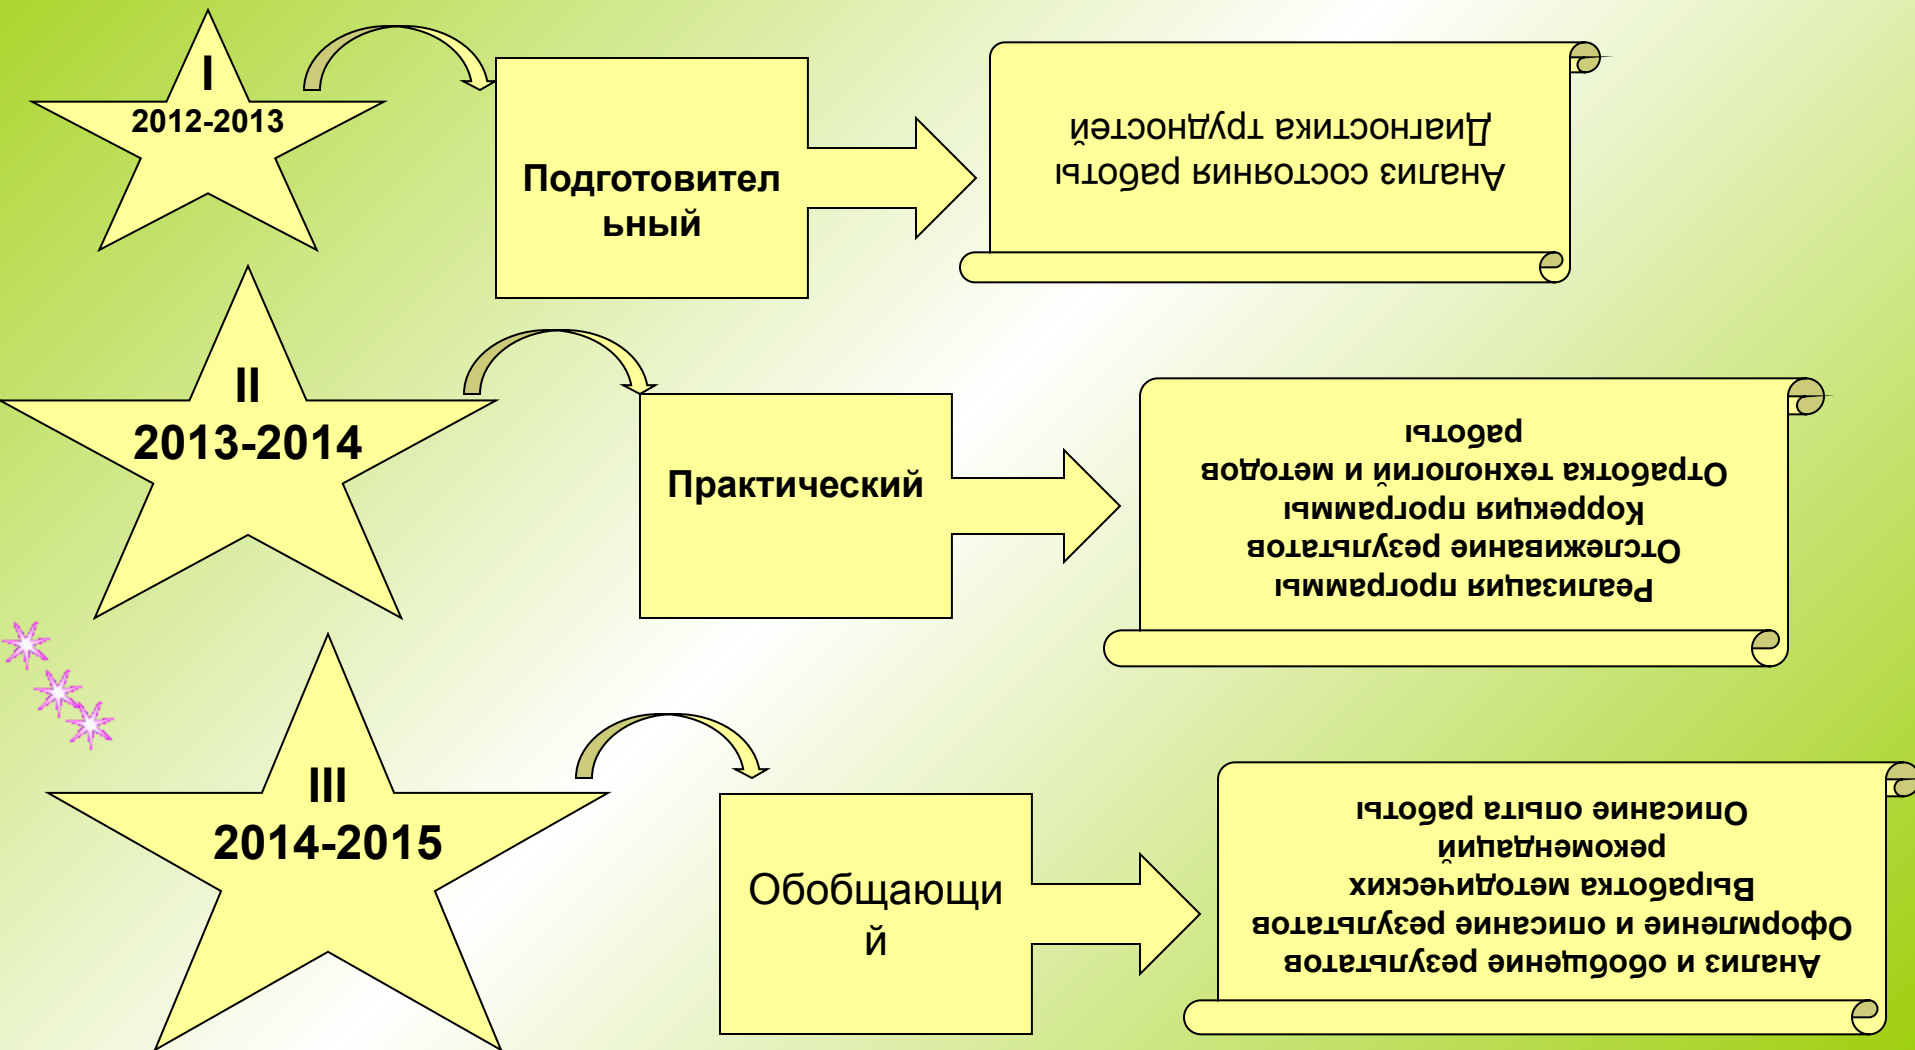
I
2012-2013

Подготовительный

Анализ состояния работы
Диагностика трудностей

II
2013-2014

Практический

Реализация программы
Отслеживание результатов
Коррекция программы
Отработка технологии и методов работы

III
2014-2015

Обобщающий

Анализ и обобщение результатов
Оформление и описание результатов
Выработка методических рекомендаций
Описание опыта работы